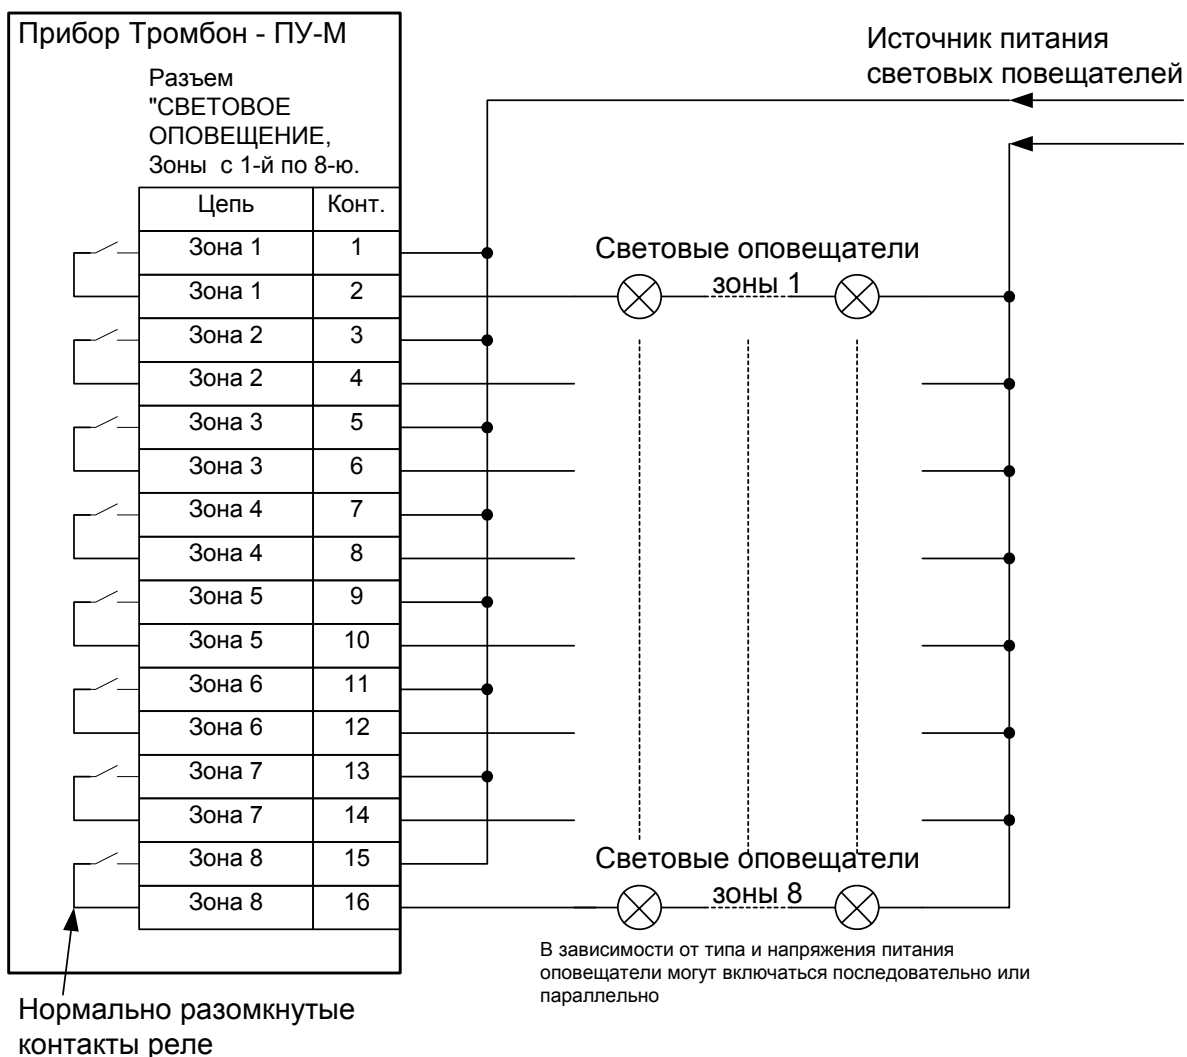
Прибор Тромбон - ПУ-М

Разъем "СВЕТОВОЕ ОПОВЕЩЕНИЕ, Зоны с 1-й по 8-ю.

| Цепь | Конт. |
|---|---|
| Зона 1 | 1 |
| Зона 1 | 2 |
| Зона 2 | 3 |
| Зона 2 | 4 |
| Зона 3 | 5 |
| Зона 3 | 6 |
| Зона 4 | 7 |
| Зона 4 | 8 |
| Зона 5 | 9 |
| Зона 5 | 10 |
| Зона 6 | 11 |
| Зона 6 | 12 |
| Зона 7 | 13 |
| Зона 7 | 14 |
| Зона 8 | 15 |
| Зона 8 | 16 |

Источник питания световых повещателей

Световые оповещатели зоны 1

Световые оповещатели зоны 8

В зависимости от типа и напряжения питания оповещатели могут включаться последовательно или параллельно

Нормально разомкнутые контакты реле